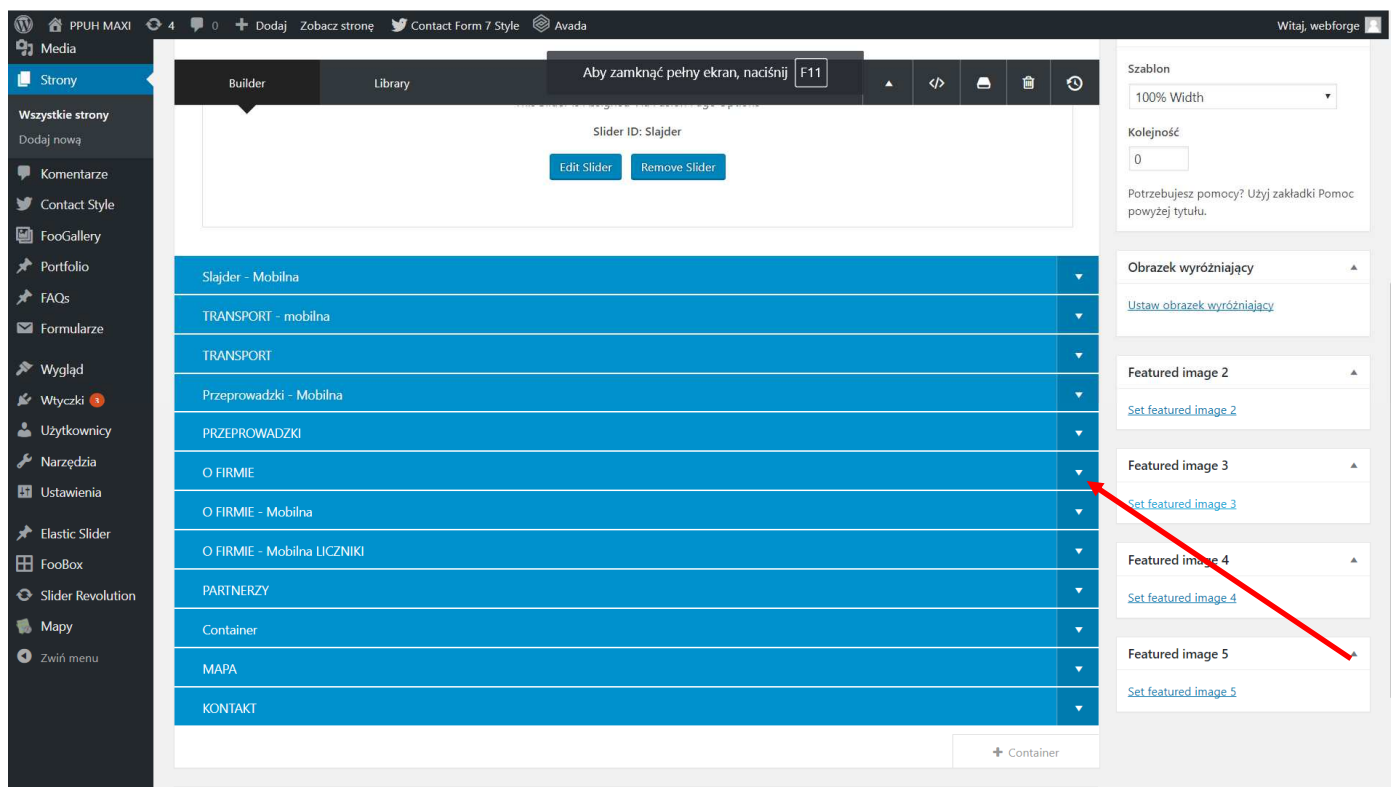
PPUH MAXI 4 0 Dodaj Zobacz stronę Contact Form 7 Style Avada
Witaj, webforge

Media
Strony
Wszystkie strony
Dodaj nową
Komentarze
Contact Style
FooGallery
Portfolio
FAQs
Formularze
Wygląd
Wtyczki 1
Użytkownicy
Narzędzia
Ustawienia
Elastic Slider
FooBox
Slider Revolution
Mapy
Zwiń menu

Builder
Library
Aby zamknąć pełny ekran, naciśnij F11

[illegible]
Slider ID: Slajder
Edit Slider
Remove Slider

Slajder - Mobilna
TRANSPORT - mobilna
TRANSPORT
Przeprowadzki - Mobilna
PRZEPROWADZKI
O FIRMIE
O FIRMIE - Mobilna
O FIRMIE - Mobilna LICZNIKI
PARTNERZY
Container
MAPA
KONTAKT

+ Container

Szablon
100% Width
Kolejność
0
Potrzebujesz pomocy? Użyj zakładki Pomoc powyżej tytułu.

Obrazek wyróżniający
Ustaw obrazek wyróżniający

Featured image 2
Set featured image 2

Featured image 3
Set featured image 3

Featured image 4
Set featured image 4

Featured image 5
Set featured image 5